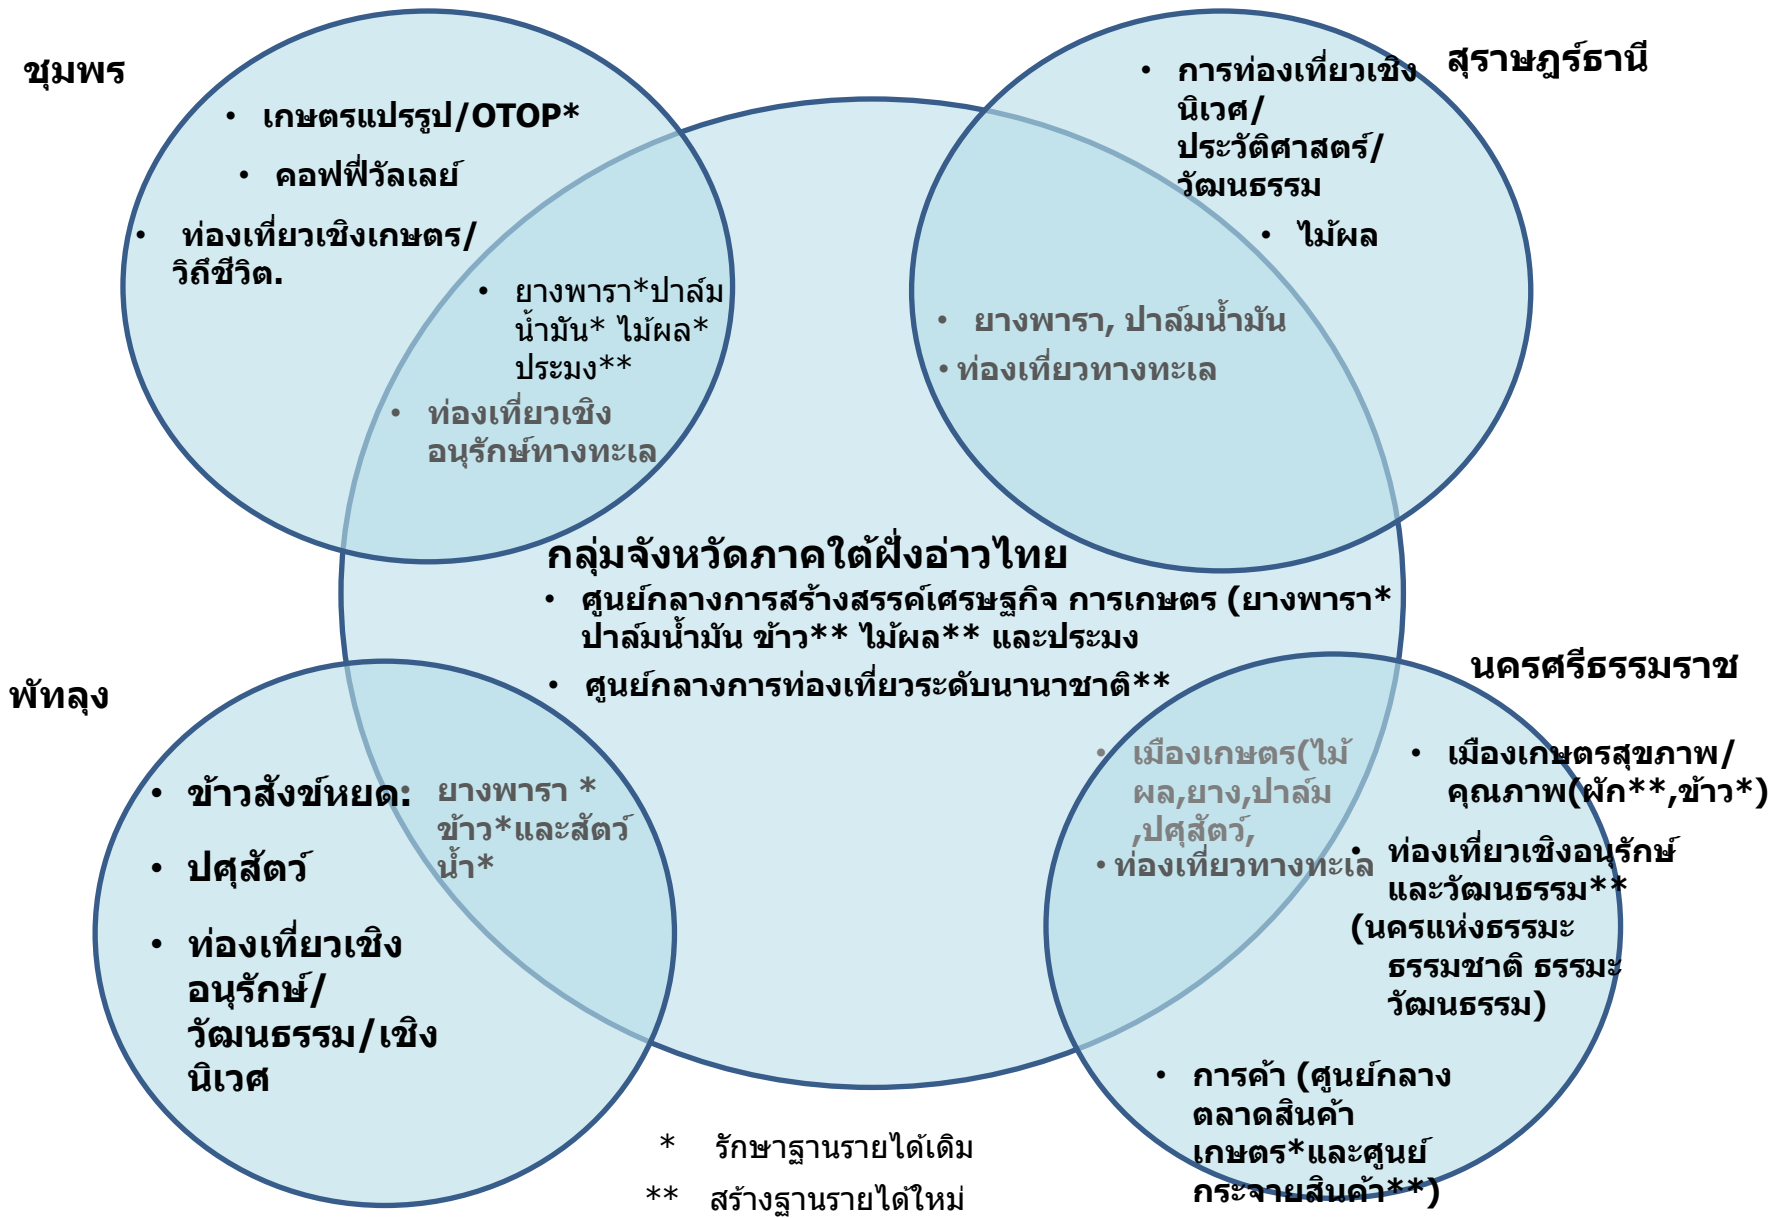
ชุมพร

• เกษตรแปรรูป/OTOP*

• คอฟฟี่วัลเลย์

• ท่องเที่ยวเชิงเกษตร/วิถีชีวิต.

• ยางพารา*ปาล์มน้ำมัน* ไม้ผล* ประมง**

• ท่องเที่ยวเชิงอนุรักษ์ทางทะเล

สุราษฎร์ธานี

• การท่องเที่ยวเชิงนิเวศ/ประวัติศาสตร์/วัฒนธรรม

• ไม้ผล

• ยางพารา, ปาล์มน้ำมัน

• ท่องเที่ยวทางทะเล

กลุ่มจังหวัดภาคใต้ฝั่งอ่าวไทย

• ศูนย์กลางการสร้างสรรค์เศรษฐกิจ การเกษตร (ยางพารา* ปาล์มน้ำมัน ข้าว** ไม้ผล** และประมง

• ศูนย์กลางการท่องเที่ยวระดับนานาชาติ**

พัทลุง

• ข้าวสังข์หยด:

• ปศุสัตว์

• ท่องเที่ยวเชิงอนุรักษ์/วัฒนธรรม/เชิงนิเวศ

ยางพารา * ข้าว*และสัตว์น้ำ*

นครศรีธรรมราช

• เมืองเกษตร(ไม้ผล,ยาง,ปาล์ม,ปศุสัตว์,

• ท่องเที่ยวทางทะเล

• เมืองเกษตรสุขภาพ/คุณภาพ(ผัก**,ข้าว*)

• ท่องเที่ยวเชิงอนุรักษ์และวัฒนธรรม** (นครแห่งธรรมะ ธรรมชาติ ธรรมะ วัฒนธรรม)

• การค้า (ศูนย์กลางตลาดสินค้าเกษตร*และศูนย์กระจายสินค้า**)

* รักษาฐานรายได้เดิม

** สร้างฐานรายได้ใหม่